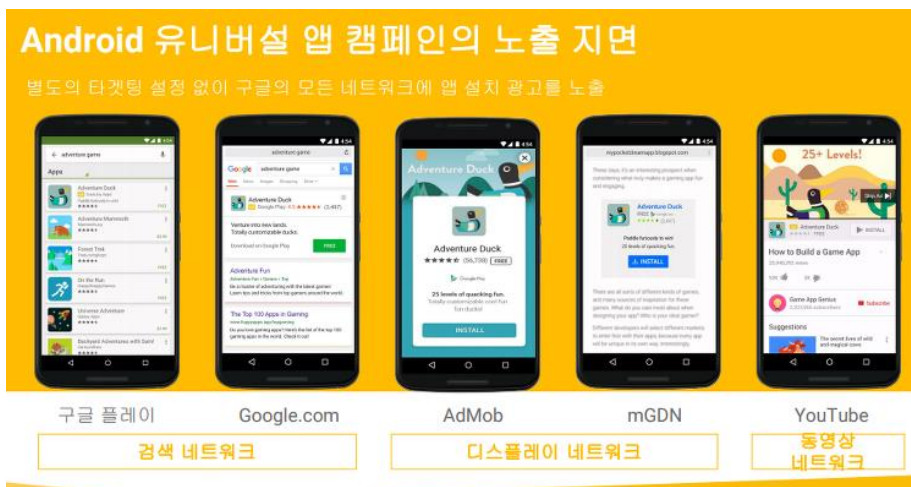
Android 유니버설 앱 캠페인의 노출 지면

별도의 타겟팅 설정 없이 구글의 모든 네트워크에 앱 설치 광고를 노출

adventure game

Apps

Adventure Duck

Adventure Mammoth

Forest Trek

On the Run

Universe Adventure

Backyard Adventures with Sami

Google adventure game

Adventure Duck

Venture into new lands. Totally customizable ducks.

Download on Google Play

FREE

Adventure Fun

The Top 100 Apps in Gaming

Adventure Duck

Adventure Duck

25 levels of quacking fun.

INSTALL

mypocketdreamapp.blogspot.com

Adventure Duck

INSTALL

25+ Levels!

INSTALL

How to Build a Game App

Game App Genius

Subscribe

Suggestions

구글 플레이 Google.com AdMob mGDN YouTube

검색 네트워크

디스플레이 네트워크

동영상 네트워크